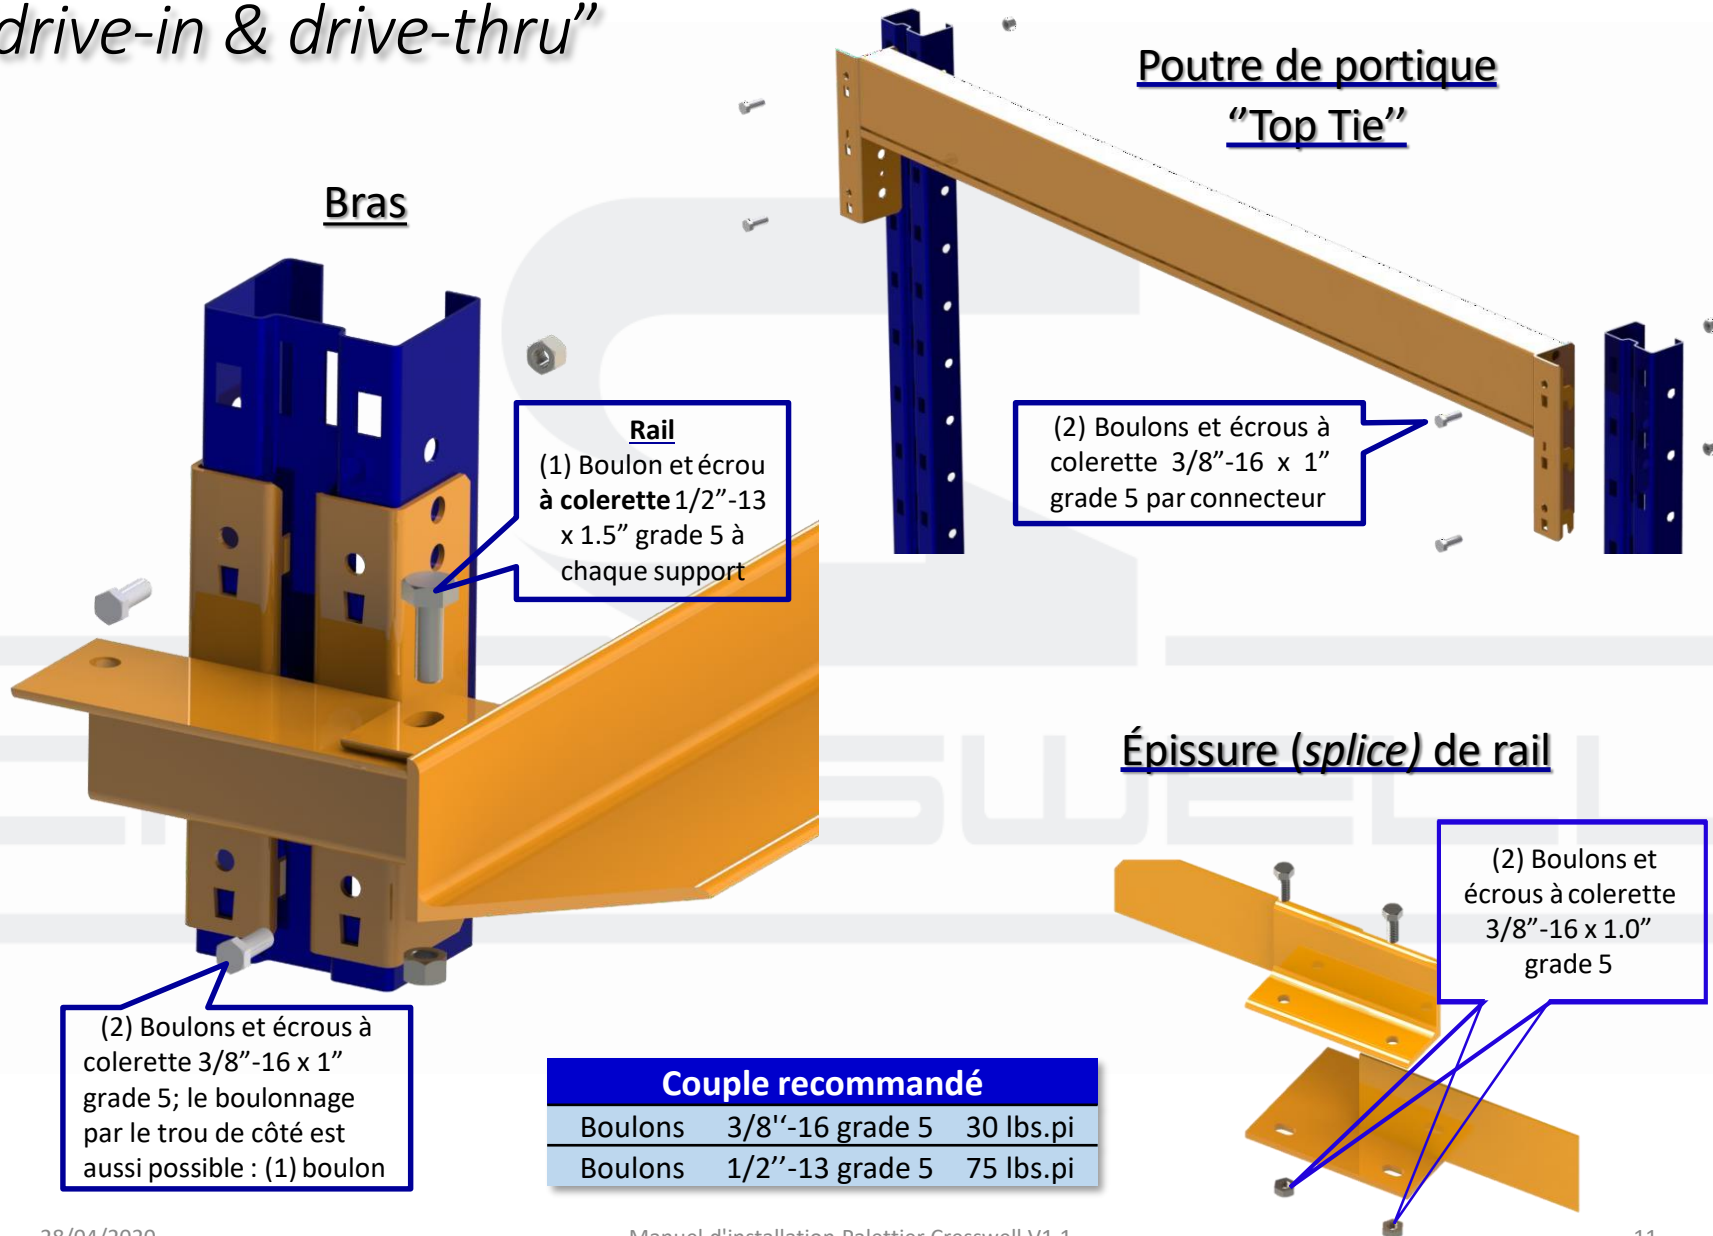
drive-in & drive-thru”

Poutre de portique
“Top Tie”

Bras

Rail
(1) Boulon et écrou **à colerette** 1/2”-13 x 1.5” grade 5 à chaque support

(2) Boulons et écrous à colerette 3/8”-16 x 1” grade 5 par connecteur

Épissure (*splice*) de rail

(2) Boulons et écrous à colerette 3/8”-16 x 1.0” grade 5

(2) Boulons et écrous à colerette 3/8”-16 x 1” grade 5; le boulonnage par le trou de côté est aussi possible : (1) boulon

| Couple recommandé | | |
|---|---|---|
| Boulons | 3/8''-16 grade 5 | 30 lbs.pi |
| Boulons | 1/2''-13 grade 5 | 75 lbs.pi |

28/04/2020 Manuel d'installation Palettier Crosswell V1.1 11